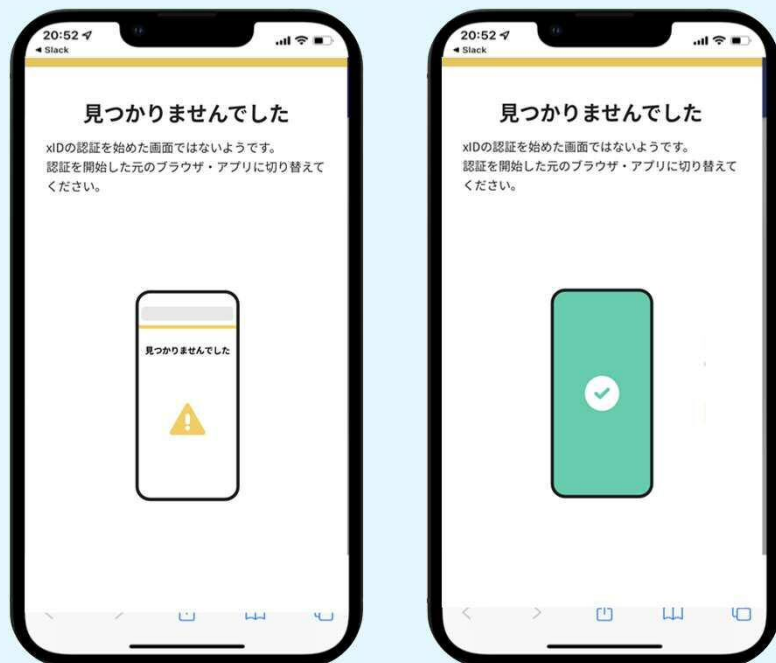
20:52
◂ Slack

見つかりませんでした

xIDの認証を始めた画面ではないようです。
認証を開始した元のブラウザ・アプリに切り替えてください。

見つかりませんでした

20:52
◂ Slack

見つかりませんでした

xIDの認証を始めた画面ではないようです。
認証を開始した元のブラウザ・アプリに切り替えてください。